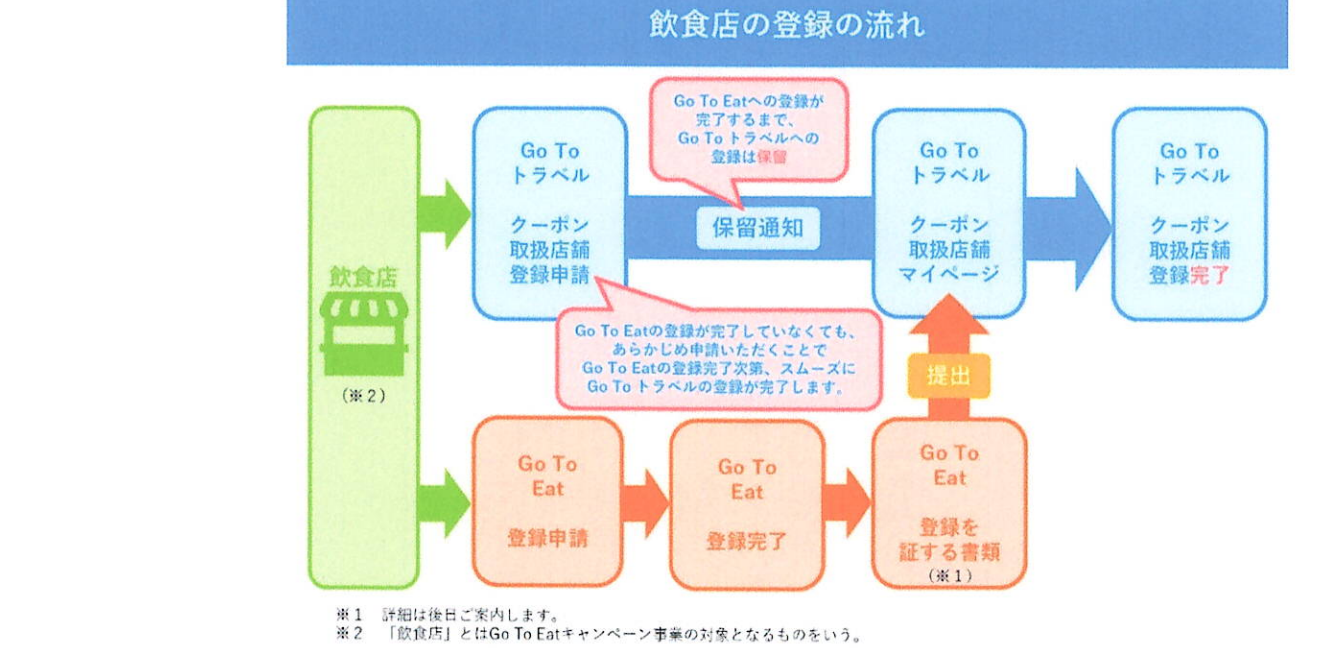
飲食店の登録の流れ

飲食店

（※2）

Go To トラベル

クーポン取扱店舗登録申請

Go To Eatへの登録が完了するまで、Go To トラベルへの登録は保留

保留通知

Go To トラベル

クーポン取扱店舗マイページ

Go To トラベル

クーポン取扱店舗登録完了

Go To Eatの登録が完了していなくても、あらかじめ申請いただくことでGo To Eatの登録完了次第、スムーズにGo To トラベルの登録が完了します。

提出

Go To Eat

登録申請

Go To Eat

登録完了

Go To Eat

登録を証する書類

（※1）

※1　詳細は後日ご案内します。
※2　「飲食店」とはGo To Eatキャンペーン事業の対象となるものをいう。